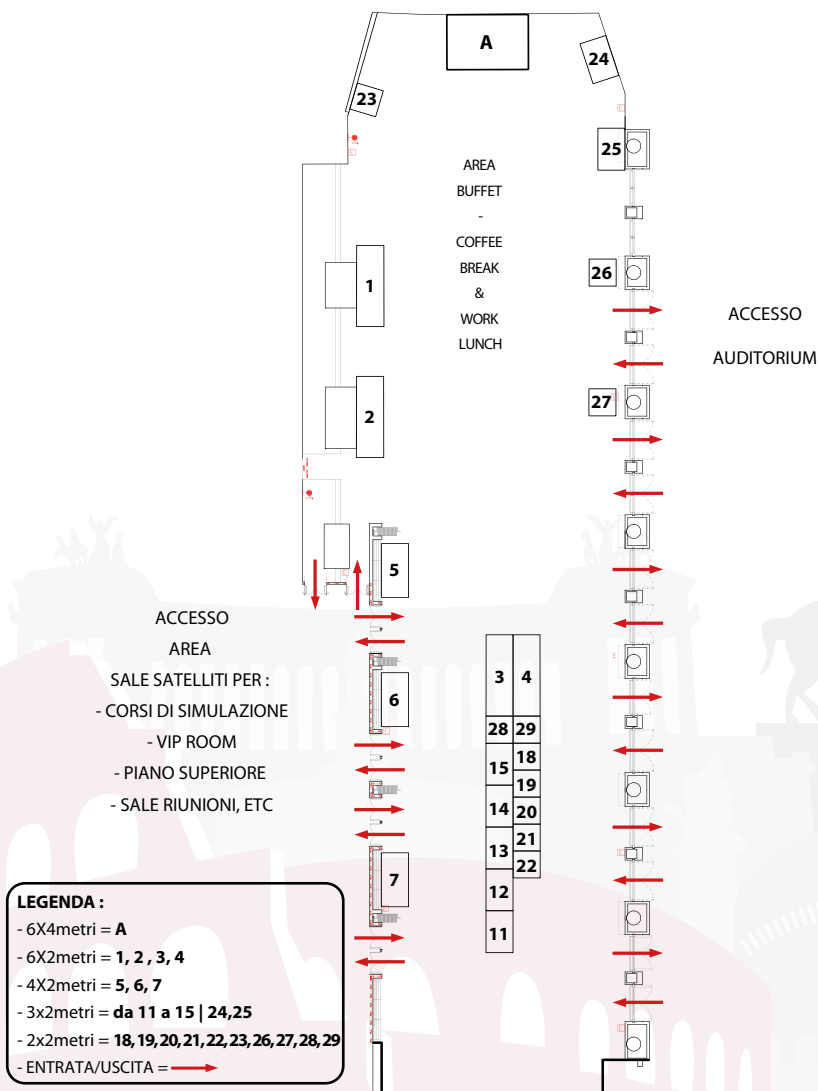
A

24

23

25

AREA
BUFFET
-
COFFEE
BREAK
&
WORK
LUNCH

1

26

ACCESSO

AUDITORIUM

2

27

5

ACCESSO
AREA
SALE SATELLITI PER :
- CORSI DI SIMULAZIONE
- VIP ROOM
- PIANO SUPERIORE
- SALE RIUNIONI, ETC

6

| 3 | 4 |
|---|---|
| 28 | 29 |
| 15 | 18 |
| | 19 |
| 14 | 20 |
| 13 | 21 |
| | 22 |
| 12 | |
| 11 | |

7

LEGENDA :
- 6X4metri = A
- 6X2metri = 1, 2 , 3, 4
- 4X2metri = 5, 6, 7
- 3x2metri = da 11 a 15 | 24,25
- 2x2metri = 18,19,20,21,22,23,26,27,28,29
- ENTRATA/USCITA =